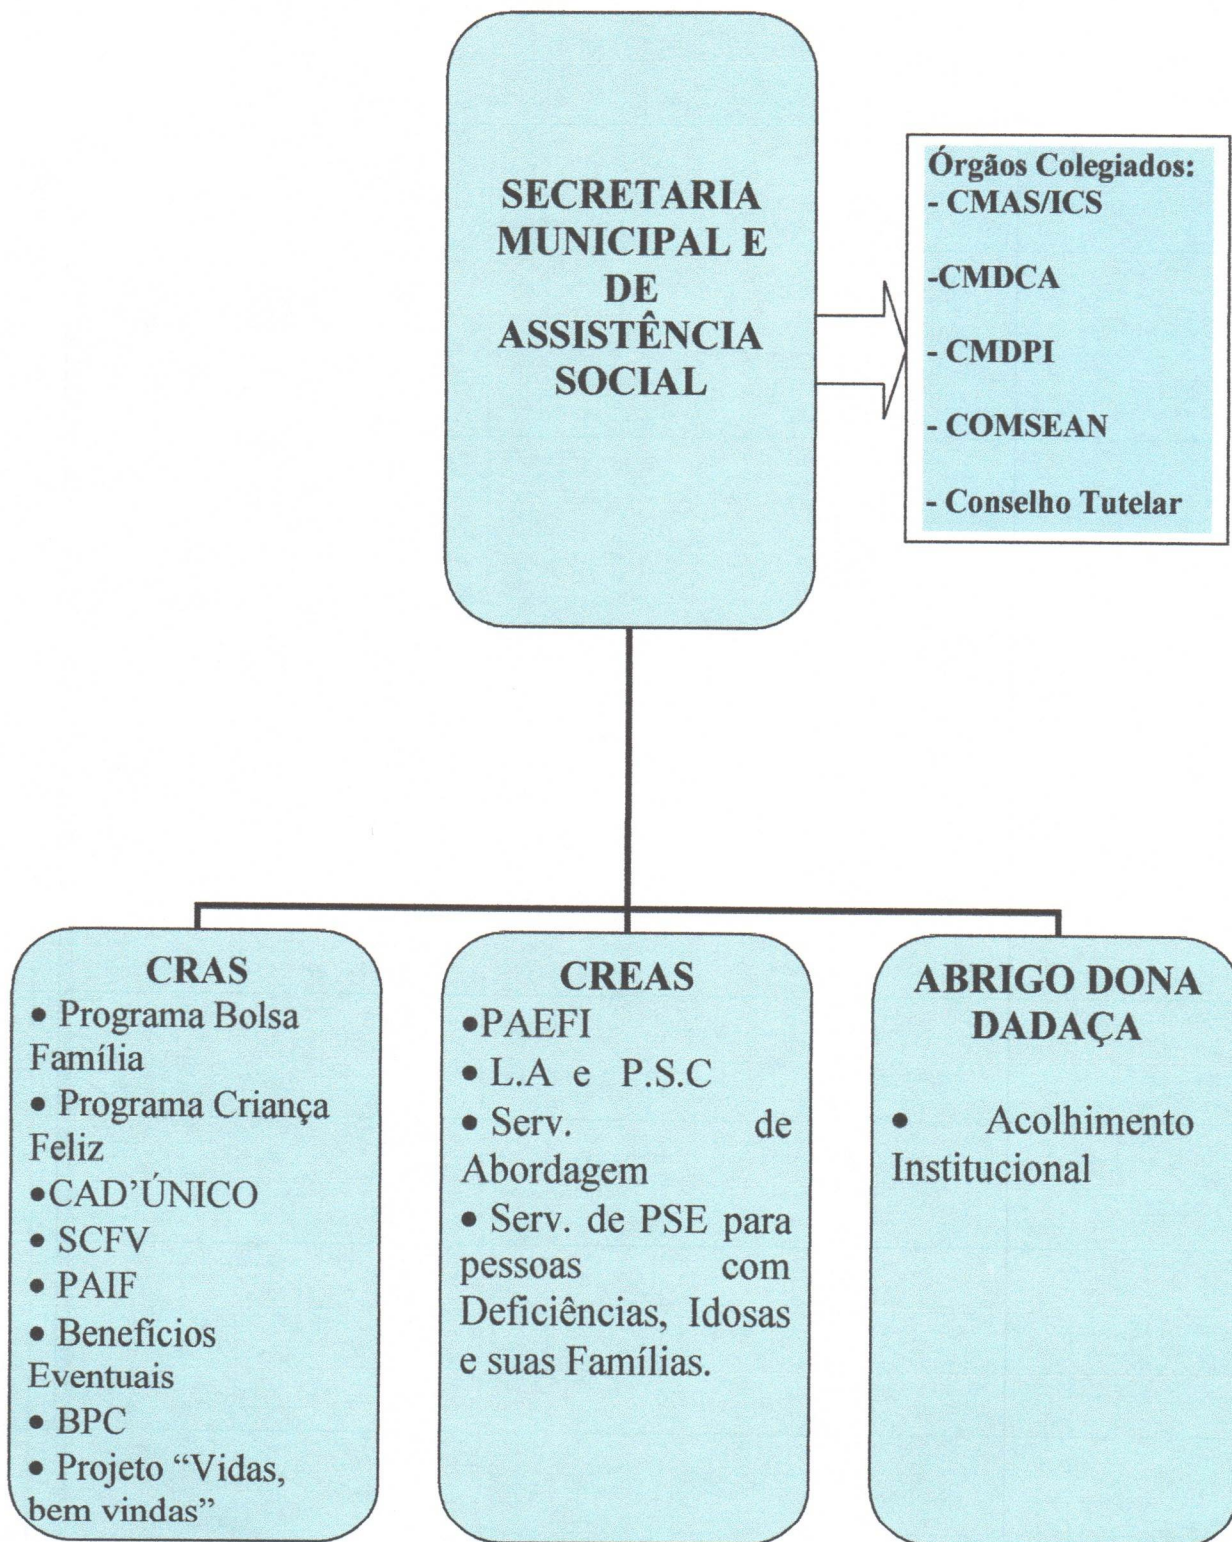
SECRETARIA MUNICIPAL E DE ASSISTÊNCIA SOCIAL

Órgãos Colegiados:
- CMAS/ICS
-CMDCA
- CMDPI
- COMSEAN
- Conselho Tutelar

CRAS
• Programa Bolsa Família
• Programa Criança Feliz
•CAD'ÚNICO
• SCFV
• PAIF
• Benefícios Eventuais
• BPC
• Projeto "Vidas, bem vindas"

CREAS
•PAEFI
• L.A e P.S.C
• Serv. de Abordagem
• Serv. de PSE para pessoas com Deficiências, Idosas e suas Famílias.

ABRIGO DONA DADAÇA
• Acolhimento Institucional